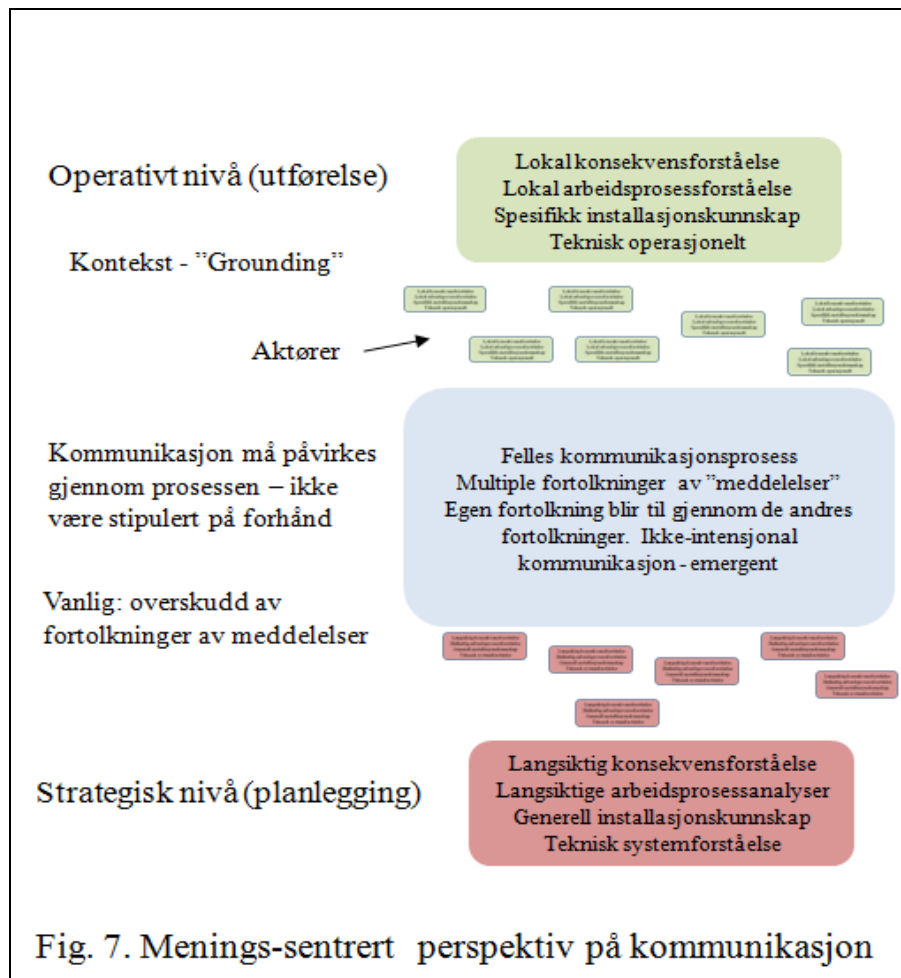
Operativt nivå (utførelse)

Lokal konsekvensforståelse
Lokal arbeidsprosessforståelse
Spesifikk installasjonskunnskap
Teknisk operasjonelt

Kontekst - "Grounding"

Aktører

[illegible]

Kommunikasjon må påvirkes gjennom prosessen – ikke være stipulert på forhånd

Felles kommunikasjonsprosess
Multiple fortolkninger av "meddelelser"
Egen fortolkning blir til gjennom de andres fortolkninger. Ikke-intensjonal kommunikasjon - emergent

Vanlig: overskudd av fortolkninger av meddelelser

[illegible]

Strategisk nivå (planlegging)

Langsiktig konsekvensforståelse
Langsiktige arbeidsprosessanalyser
Generell installasjonskunnskap
Teknisk systemforståelse

Fig. 7. Menings-sentrert perspektiv på kommunikasjon